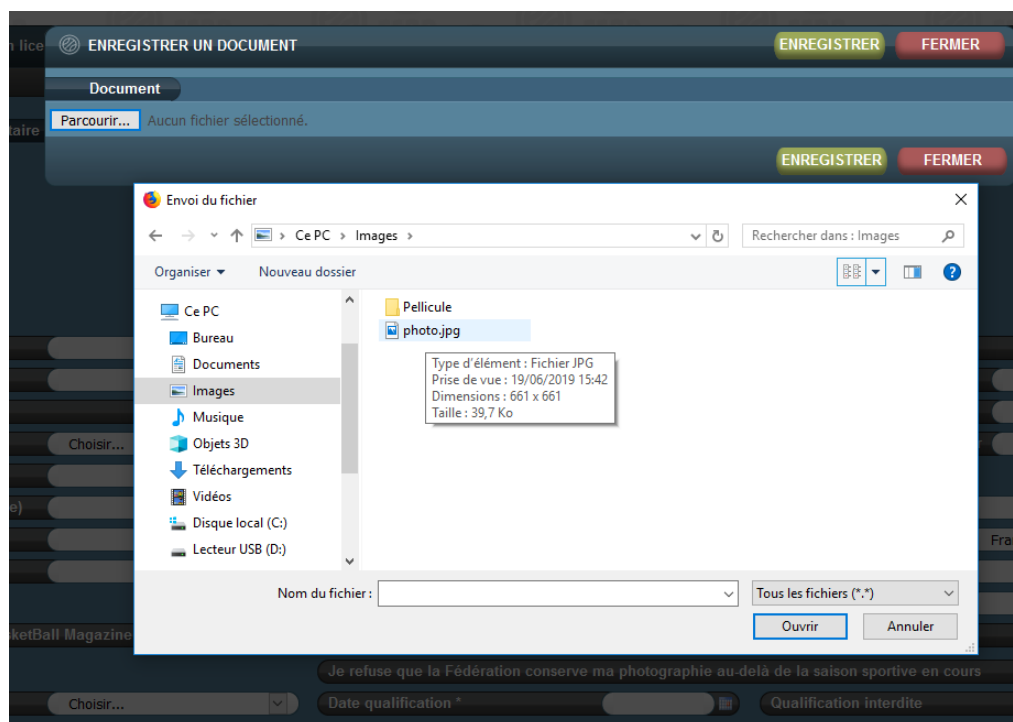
n lice
ENREGISTRER UN DOCUMENT
ENREGISTRER
FERMER
Document
Parcourir... Aucun fichier sélectionné.
taire
ENREGISTRER
FERMER

Envoi du fichier
Ce PC › Images ›
Rechercher dans : Images
Organiser ▾
Nouveau dossier

Ce PC
Bureau
Documents
Images
Musique
Objets 3D
Téléchargements
Vidéos
Disque local (C:)
Lecteur USB (D:)

Pellicule
photo.jpg
Type d'élément : Fichier JPG
Prise de vue : 19/06/2019 15:42
Dimensions : 661 x 661
Taille : 39,7 Ko

Nom du fichier :
Tous les fichiers (*.*)
Ouvrir
Annuler

Choisir...
e)
Fra
ketBall Magazine
Je refuse que la Fédération conserve ma photographie au-delà de la saison sportive en cours
Choisir...
Date qualification *
Qualification interdite